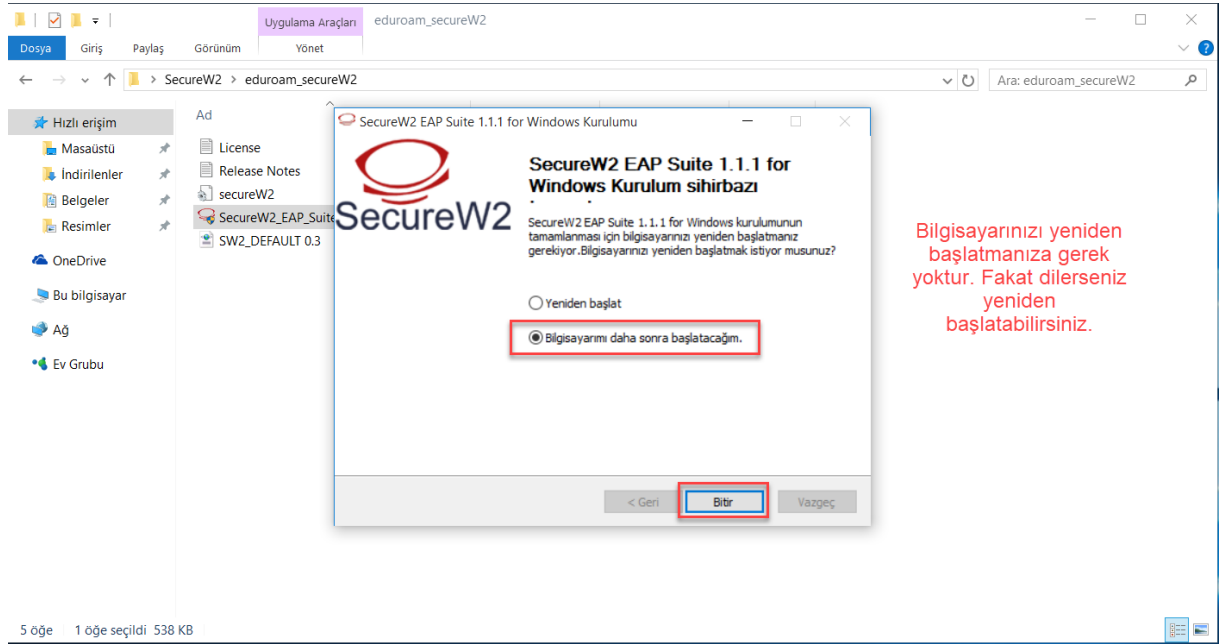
Uygulama Araçları eduroam_secureW2

Dosya Giriş Paylaş Görünüm Yönet

SecureW2 > eduroam_secureW2

Ara: eduroam_secureW2

Hızlı erişim
Masaüstü
İndirilenler
Belgeler
Resimler
OneDrive
Bu bilgisayar
Ağ
Ev Grubu

Ad
License
Release Notes
secureW2
SecureW2_EAP_Suite
SW2_DEFAULT 0.3

SecureW2 EAP Suite 1.1.1 for Windows Kurulumu

SecureW2

SecureW2 EAP Suite 1.1.1 for Windows Kurulum sihirbazı

SecureW2 EAP Suite 1.1.1 for Windows kurulumunun tamamlanması için bilgisayarınızı yeniden başlatmanız gerekiyor.Bilgisayarınızı yeniden başlatmak istiyor musunuz?

Yeniden başlat

Bilgisayarımı daha sonra başlatacağım.

< Geri Bitir Vazgeç

Bilgisayarınızı yeniden başlatmanıza gerek yoktur. Fakat dilerseniz yeniden başlatabilirsiniz.

5 öğe 1 öğe seçildi 538 KB